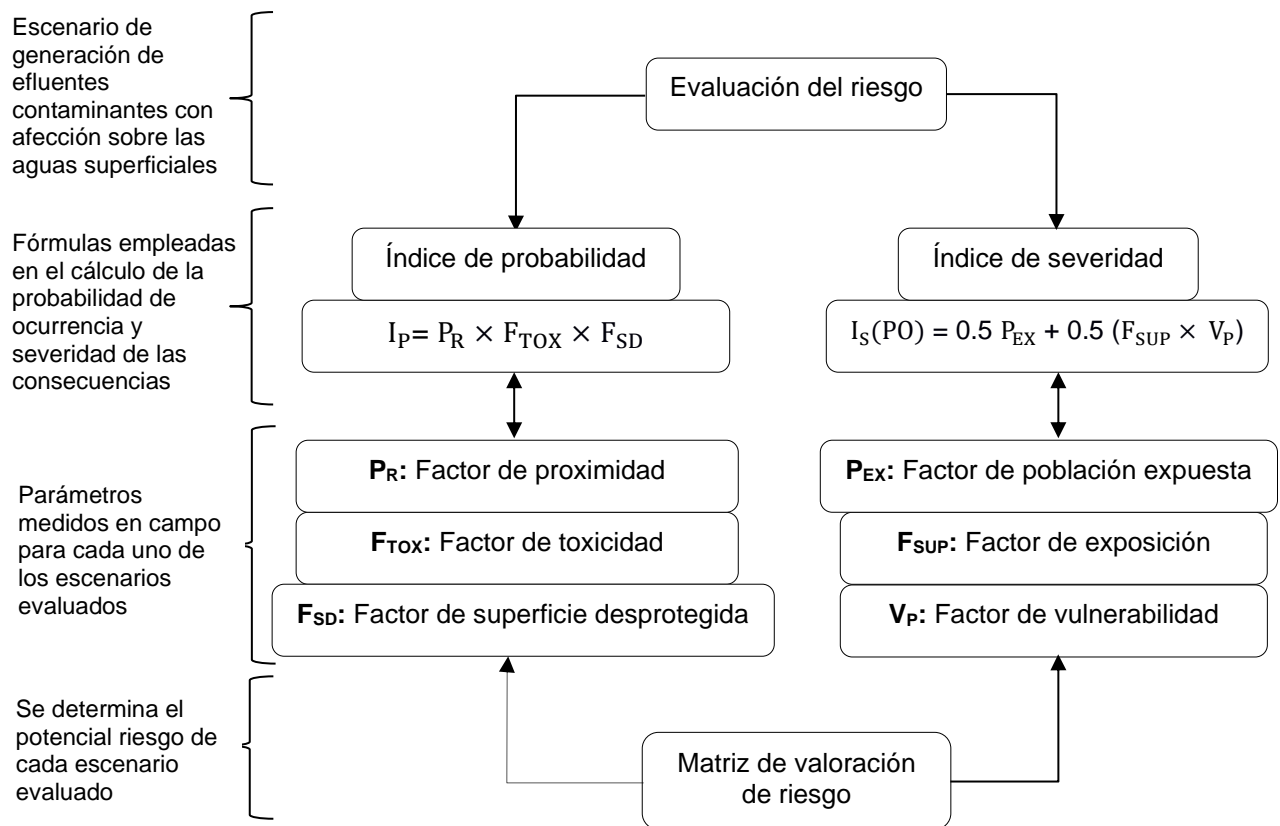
Escenario de generación de efluentes contaminantes con afección sobre las aguas superficiales

Evaluación del riesgo

Fórmulas empleadas en el cálculo de la probabilidad de ocurrencia y severidad de las consecuencias

Índice de probabilidad

$I_P = P_R \times F_{TOX} \times F_{SD}$

Índice de severidad

$I_S(PO) = 0.5\ P_{EX} + 0.5\ (F_{SUP} \times V_P)$

Parámetros medidos en campo para cada uno de los escenarios evaluados

**$P_R$:** Factor de proximidad

**$F_{TOX}$:** Factor de toxicidad

**$F_{SD}$:** Factor de superficie desprotegida

**$P_{EX}$:** Factor de población expuesta

**$F_{SUP}$:** Factor de exposición

**$V_P$:** Factor de vulnerabilidad

Se determina el potencial riesgo de cada escenario evaluado

Matriz de valoración de riesgo